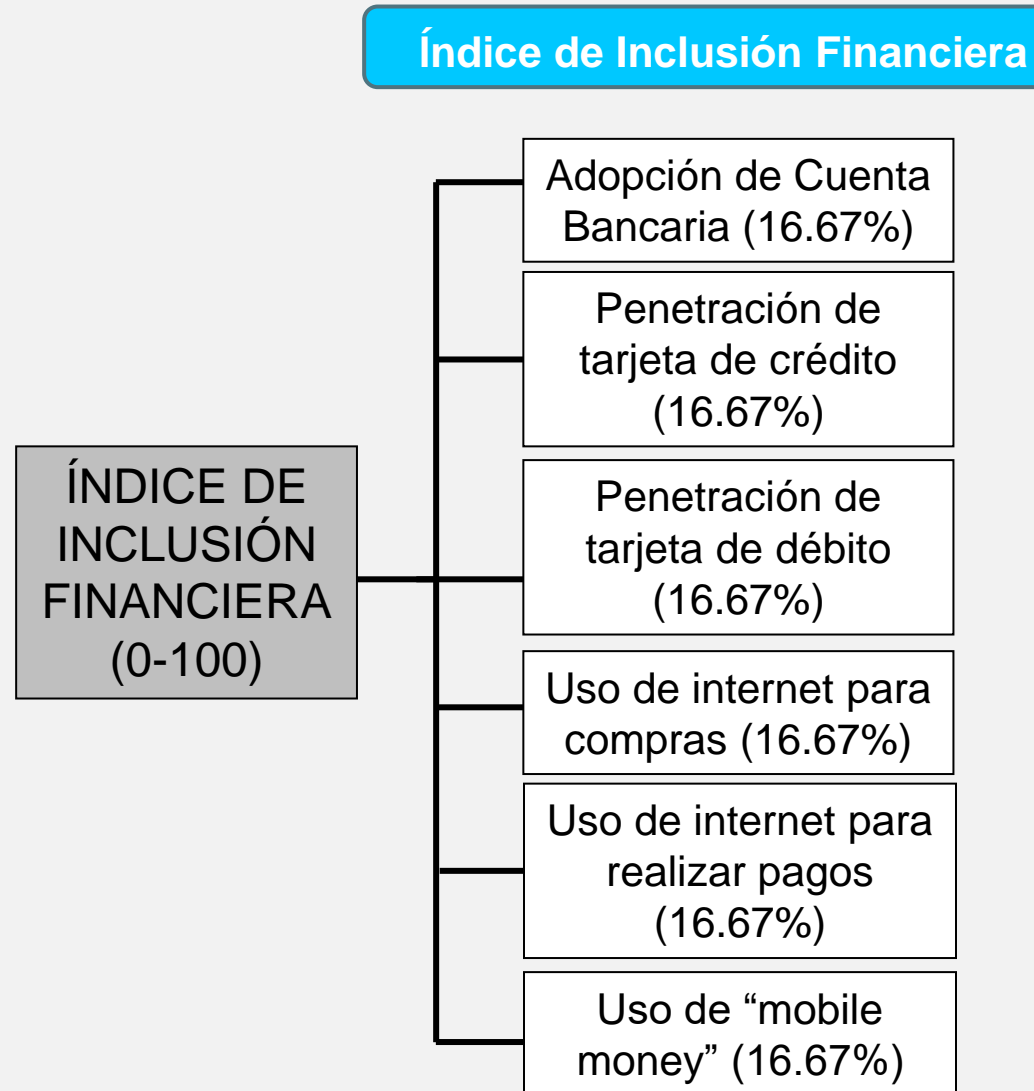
Índice de Inclusión Financiera

ÍNDICE DE INCLUSIÓN FINANCIERA (0-100)

Adopción de Cuenta Bancaria (16.67%)

Penetración de tarjeta de crédito (16.67%)

Penetración de tarjeta de débito (16.67%)

Uso de internet para compras (16.67%)

Uso de internet para realizar pagos (16.67%)

Uso de “mobile money” (16.67%)